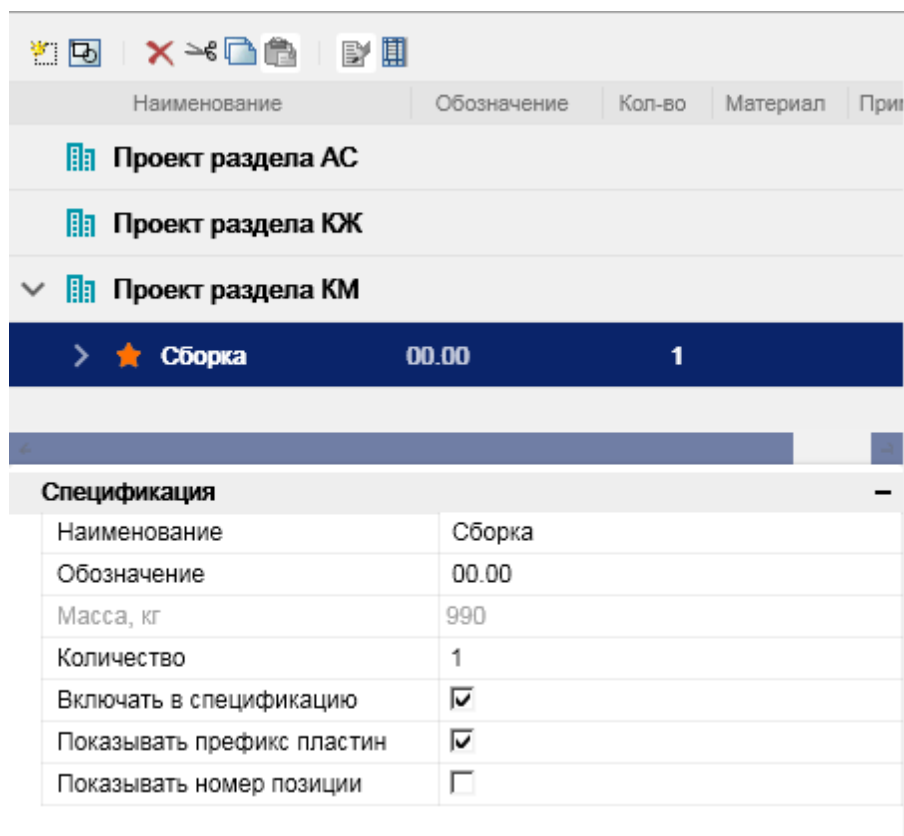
| Наименование | Обозначение | Кол-во | Материал | При |
|---|---|---|---|---|
| Проект раздела АС | | | | |
| Проект раздела КЖ | | | | |
| Проект раздела КМ | | | | |
| Сборка | 00.00 | 1 | | |

Спецификация –

| | |
|---|---|
| Наименование | Сборка |
| Обозначение | 00.00 |
| Масса, кг | 990 |
| Количество | 1 |
| Включать в спецификацию | ☑ |
| Показывать префикс пластин | ☑ |
| Показывать номер позиции | ☐ |